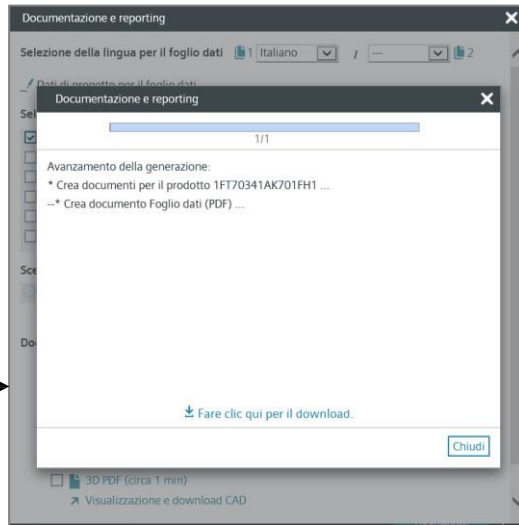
Documentazione e reporting

Selezione della lingua per il foglio dati 1 Italiano / --- 2

Dati di progetto per il foglio dati

Sel

Sce

Do

Documentazione e reporting

1/1

Avanzamento della generazione:
* Crea documenti per il prodotto 1FT70341AK701FH1 ...
--* Crea documento Foglio dati (PDF) ...

Fare clic qui per il download.

Chiudi

3D PDF (circa 1 min)

Visualizzazione e download CAD